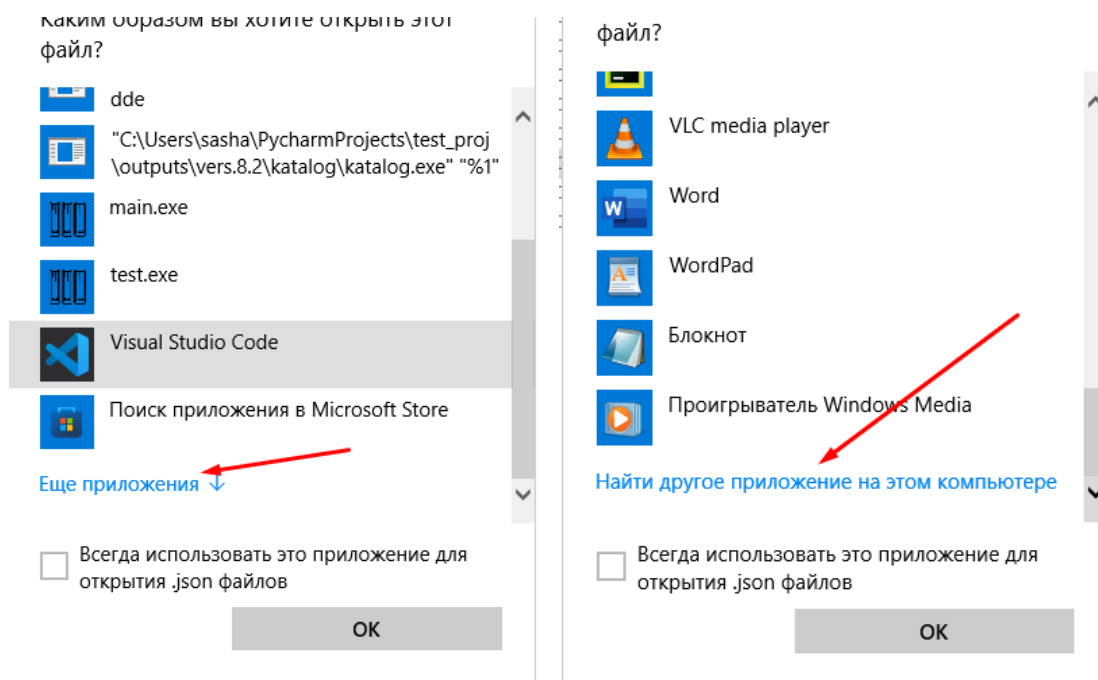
Каким образом вы хотите открыть этот файл?

dde

"C:\Users\sasha\PycharmProjects\test_proj \outputs\vers.8.2\katalog\katalog.exe" "%1"

main.exe

test.exe

Visual Studio Code

Поиск приложения в Microsoft Store

Еще приложения ↓

Всегда использовать это приложение для открытия .json файлов

OK

файл?

VLC media player

Word

WordPad

Блокнот

Проигрыватель Windows Media

Найти другое приложение на этом компьютере

Всегда использовать это приложение для открытия .json файлов

OK